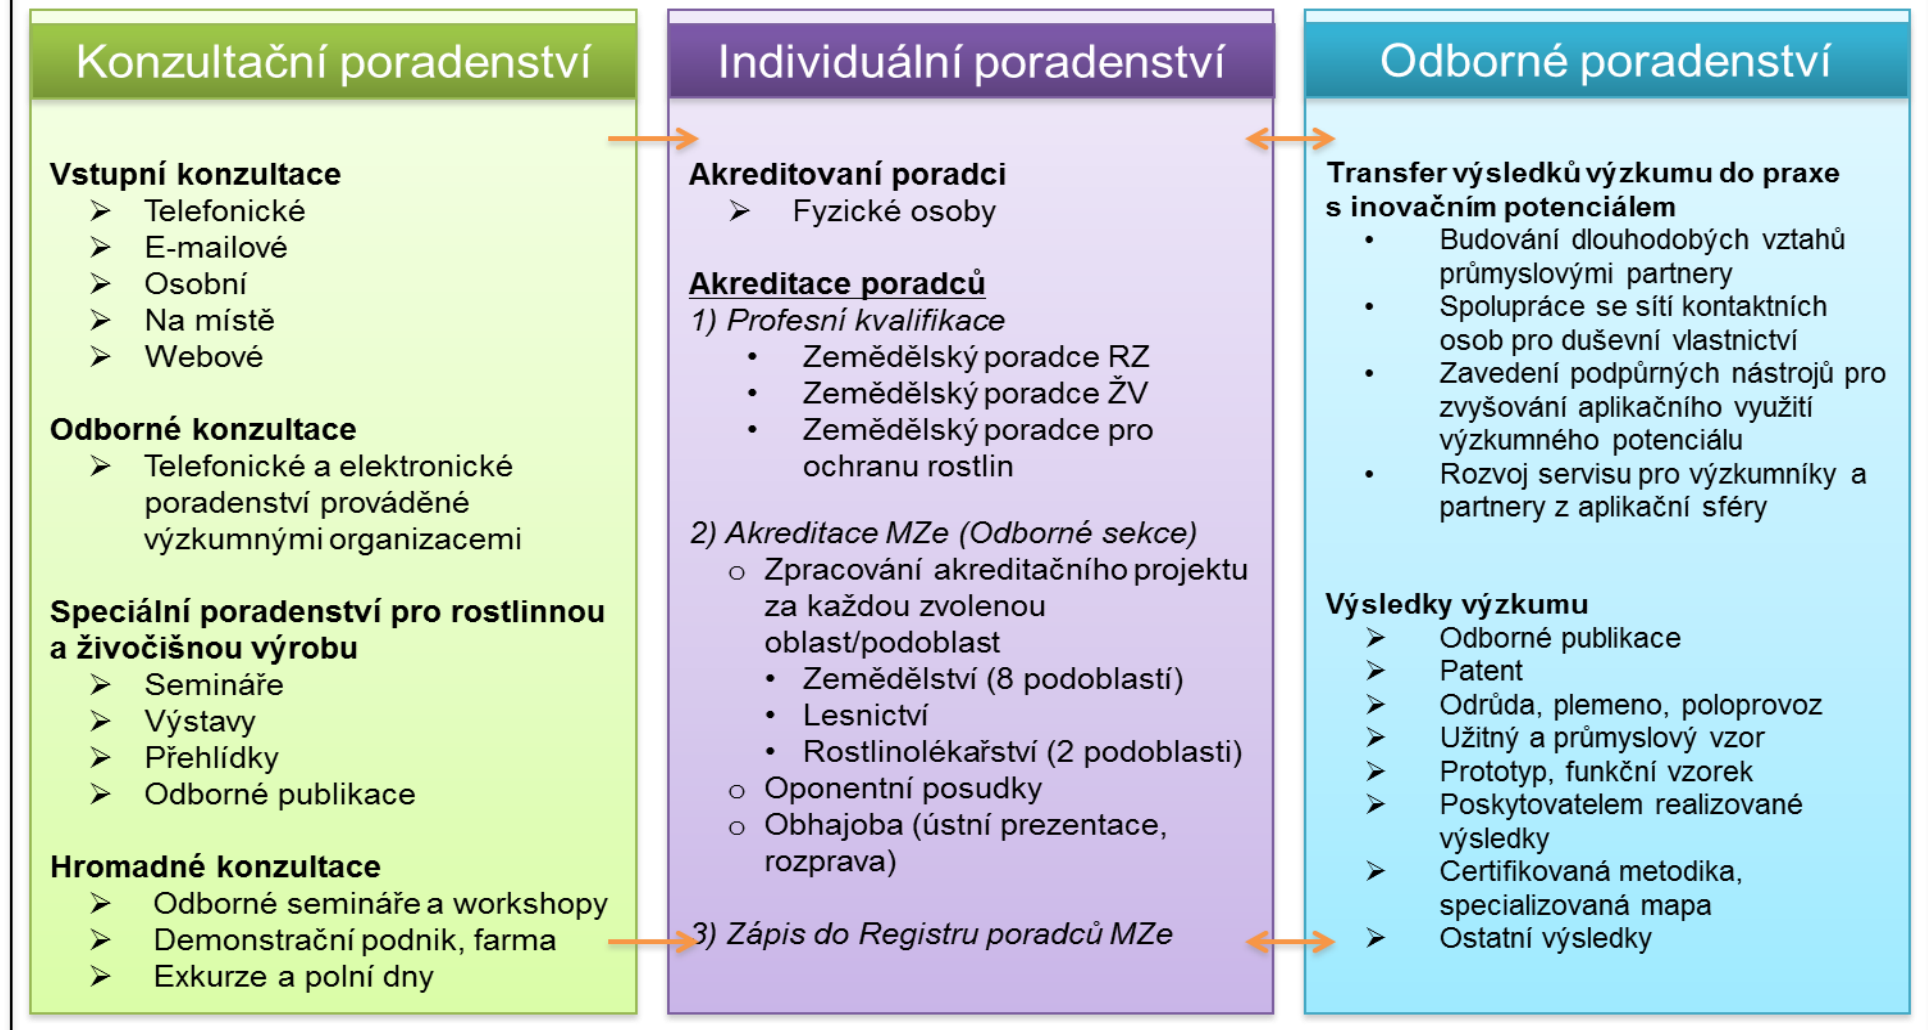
Konzultační poradenství

Vstupní konzultace
➢ Telefonické
➢ E-mailové
➢ Osobní
➢ Na místě
➢ Webové

Odborné konzultace
➢ Telefonické a elektronické poradenství prováděné výzkumnými organizacemi

Speciální poradenství pro rostlinnou a živočišnou výrobu
➢ Semináře
➢ Výstavy
➢ Přehlídky
➢ Odborné publikace

Hromadné konzultace
➢ Odborné semináře a workshopy
➢ Demonstrační podnik, farma
➢ Exkurze a polní dny

Individuální poradenství

Akreditovaní poradci
➢ Fyzické osoby

Akreditace poradců
1) Profesní kvalifikace
• Zemědělský poradce RZ
• Zemědělský poradce ŽV
• Zemědělský poradce pro ochranu rostlin

2) Akreditace MZe (Odborné sekce)
○ Zpracování akreditačního projektu za každou zvolenou oblast/podoblast
• Zemědělství (8 podoblastí)
• Lesnictví
• Rostlinolékařství (2 podoblasti)
○ Oponentní posudky
○ Obhajoba (ústní prezentace, rozprava)

3) Zápis do Registru poradců MZe

Odborné poradenství

Transfer výsledků výzkumu do praxe s inovačním potenciálem
• Budování dlouhodobých vztahů průmyslovými partnery
• Spolupráce se sítí kontaktních osob pro duševní vlastnictví
• Zavedení podpůrných nástrojů pro zvyšování aplikačního využití výzkumného potenciálu
• Rozvoj servisu pro výzkumníky a partnery z aplikační sféry

Výsledky výzkumu
➢ Odborné publikace
➢ Patent
➢ Odrůda, plemeno, poloprovoz
➢ Užitný a průmyslový vzor
➢ Prototyp, funkční vzorek
➢ Poskytovatelem realizované výsledky
➢ Certifikovaná metodika, specializovaná mapa
➢ Ostatní výsledky